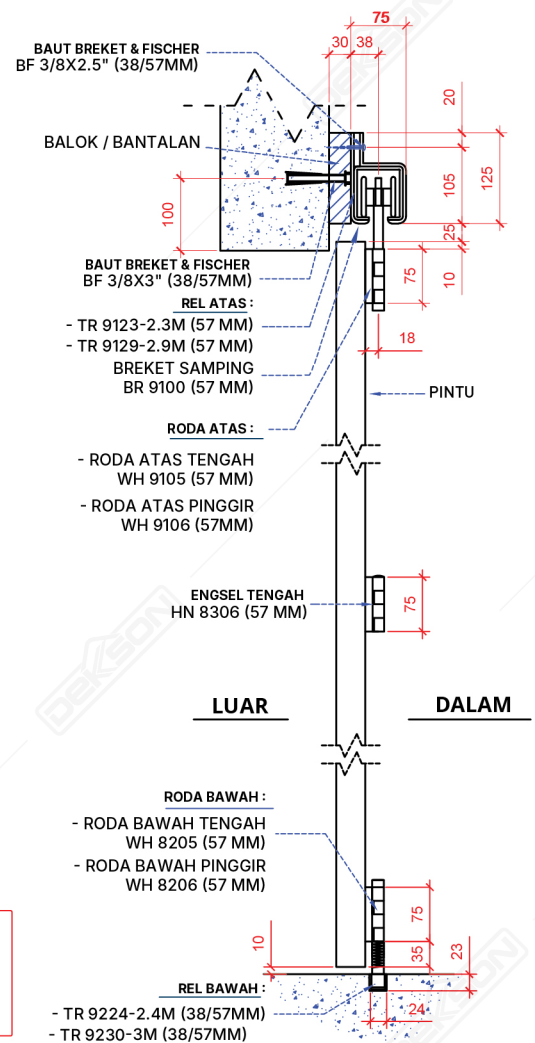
75
30 38
BAUT BREKET & FISCHER
BF 3/8X2.5" (38/57MM)
20
BALOK / BANTALAN
125
105
100
25
BAUT BREKET & FISCHER
BF 3/8X3" (38/57MM)
10
75
REL ATAS :
- TR 9123-2.3M (57 MM)
- TR 9129-2.9M (57 MM)
BREKET SAMPING
BR 9100 (57 MM)
18
PINTU
RODA ATAS :
- RODA ATAS TENGAH
WH 9105 (57 MM)
- RODA ATAS PINGGIR
WH 9106 (57MM)
ENGSEL TENGAH
HN 8306 (57 MM)
75
LUAR
DALAM
RODA BAWAH :
- RODA BAWAH TENGAH
WH 8205 (57 MM)
- RODA BAWAH PINGGIR
WH 8206 (57 MM)
75
10
35
23
REL BAWAH :
- TR 9224-2.4M (38/57MM)
24
- TR 9230-3M (38/57MM)
DEKSON